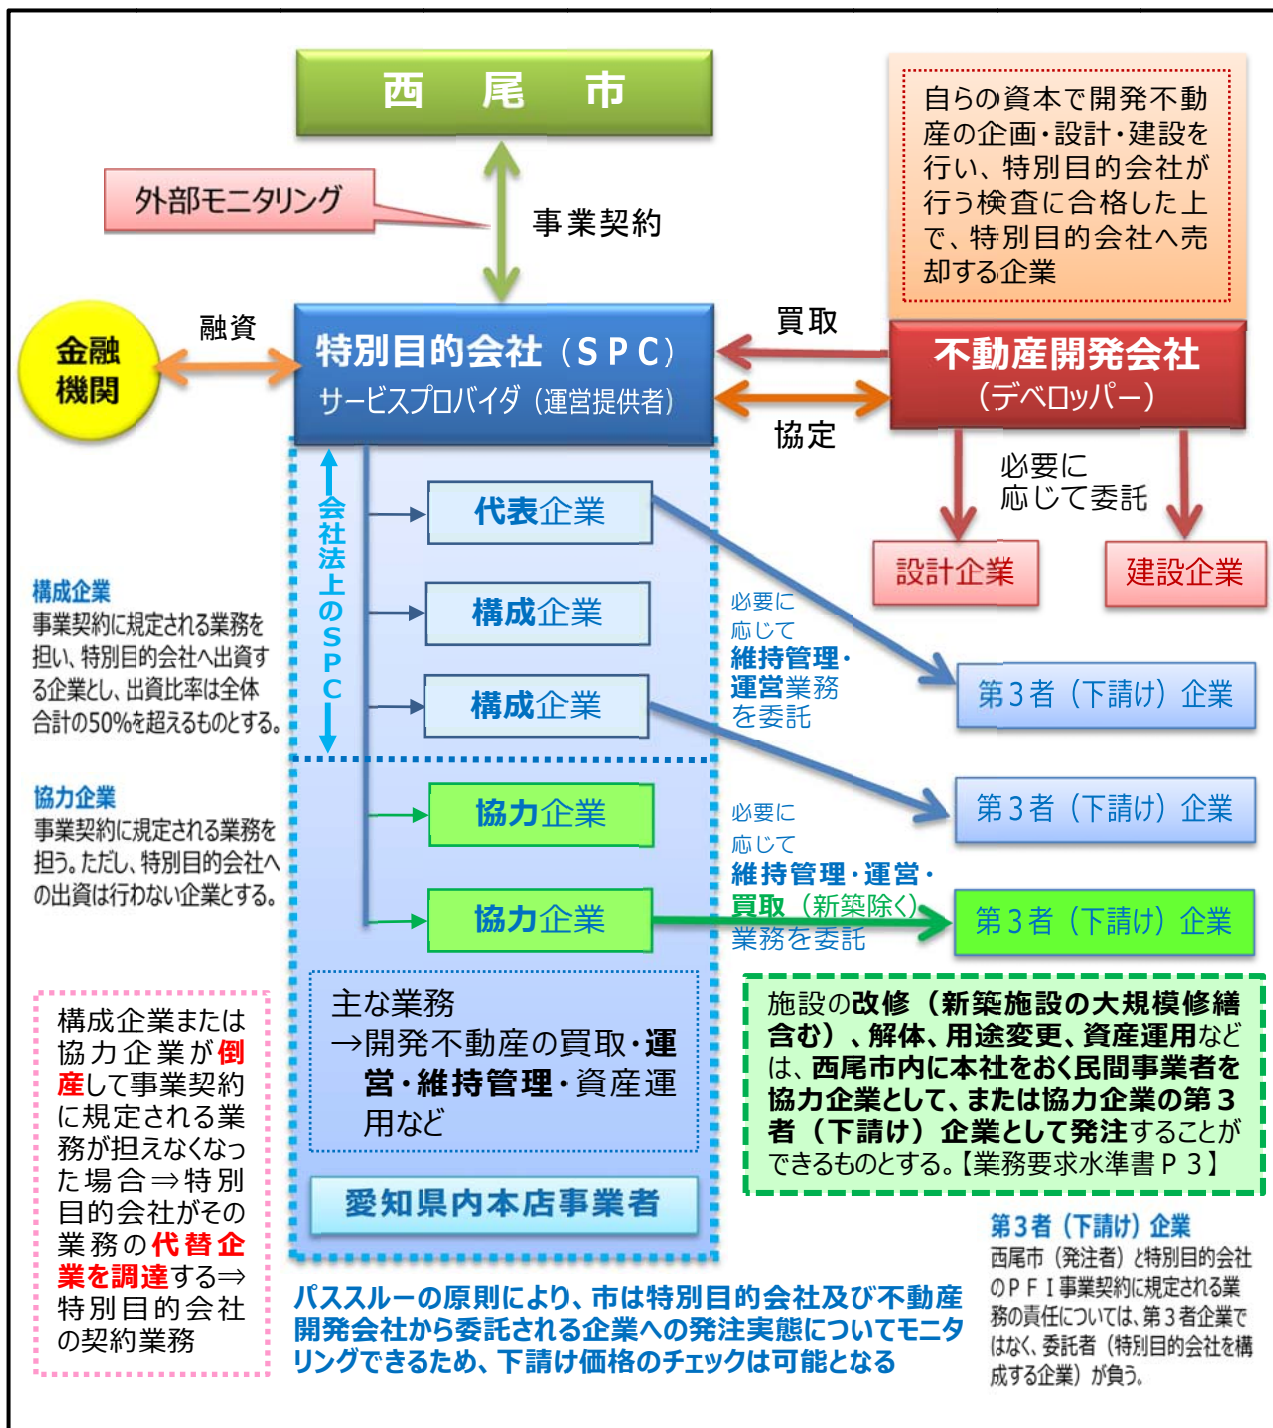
西　尾　市

外部モニタリング

事業契約

自らの資本で開発不動産の企画・設計・建設を行い、特別目的会社が行う検査に合格した上で、特別目的会社へ売却する企業

金融機関

融資

特別目的会社（ＳＰＣ）
サービスプロバイダ（運営提供者）

買取

協定

不動産開発会社
（デベロッパー）

必要に応じて委託

設計企業

建設企業

会社法上のＳＰＣ

代表企業

構成企業

構成企業

必要に応じて維持管理・運営業務を委託

第３者（下請け）企業

第３者（下請け）企業

構成企業
事業契約に規定される業務を担い、特別目的会社へ出資する企業とし、出資比率は全体合計の50%を超えるものとする。

協力企業
事業契約に規定される業務を担う。ただし、特別目的会社への出資は行わない企業とする。

協力企業

協力企業

必要に応じて維持管理・運営・買取（新築除く）業務を委託

第３者（下請け）企業

構成企業または協力企業が倒産して事業契約に規定される業務が担えなくなった場合⇒特別目的会社がその業務の代替企業を調達する⇒特別目的会社の契約業務

主な業務
→開発不動産の買取・運営・維持管理・資産運用など

愛知県内本店事業者

施設の改修（新築施設の大規模修繕含む）、解体、用途変更、資産運用などは、西尾市内に本社をおく民間事業者を協力企業として、または協力企業の第３者（下請け）企業として発注することができるものとする。【業務要求水準書Ｐ３】

第３者（下請け）企業
西尾市（発注者）と特別目的会社のＰＦＩ事業契約に規定される業務の責任については、第３者企業ではなく、委託者（特別目的会社を構成する企業）が負う。

パススルーの原則により、市は特別目的会社及び不動産開発会社から委託される企業への発注実態についてモニタリングできるため、下請け価格のチェックは可能となる